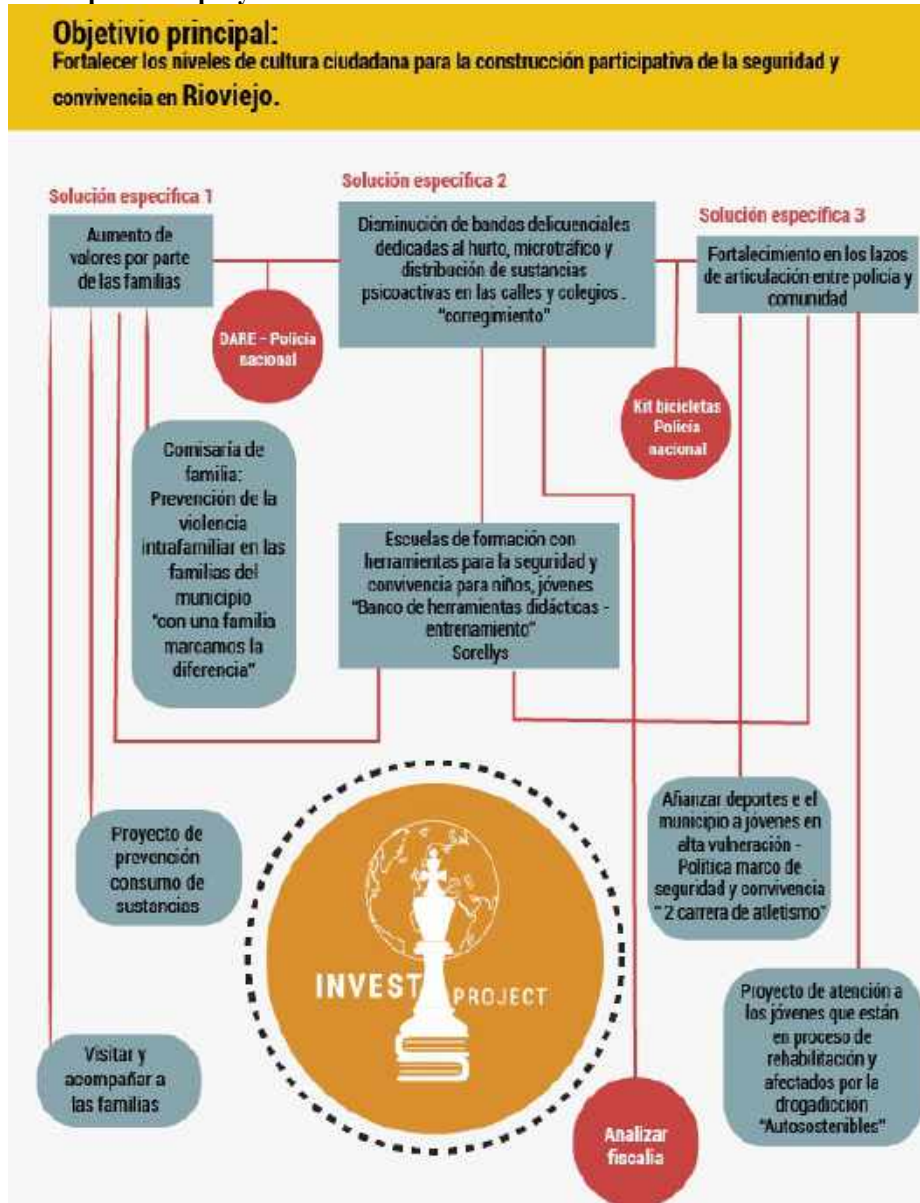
Objetivio principal:
Fortalecer los niveles de cultura ciudadana para la construcción participativa de la seguridad y convivencia en Rioviejo.

Solución específica 1

Aumento de valores por parte de las familias

Solución específica 2

Disminución de bandas delicuenciales dedicadas al hurto, microtráfico y distribución de sustancias psicoactivas en las calles y colegios . "corregimiento"

Solución específica 3

Fortalecimiento en los lazos de articulación entre policía y comunidad

DARE - Policía nacional

Kit bicicletas Policía nacional

Comisaría de familia: Prevención de la violencia intrafamiliar en las familias del municipio "con una familia marcamos la diferencia"

Escuelas de formación con herramientas para la seguridad y convivencia para niños, jóvenes "Banco de herramientas didácticas - entrenamiento" Sorellys

Afianzar deportes e el municipio a jóvenes en alta vulneración - Política marco de seguridad y convivencia "2 carrera de atletismo"

Proyecto de prevención consumo de sustancias

INVEST PROJECT

Proyecto de atención a los jóvenes que están en proceso de rehabilitación y afectados por la drogadicción "Autosostenibles"

Visitar y acompañar a las familias

Analizar fiscalía